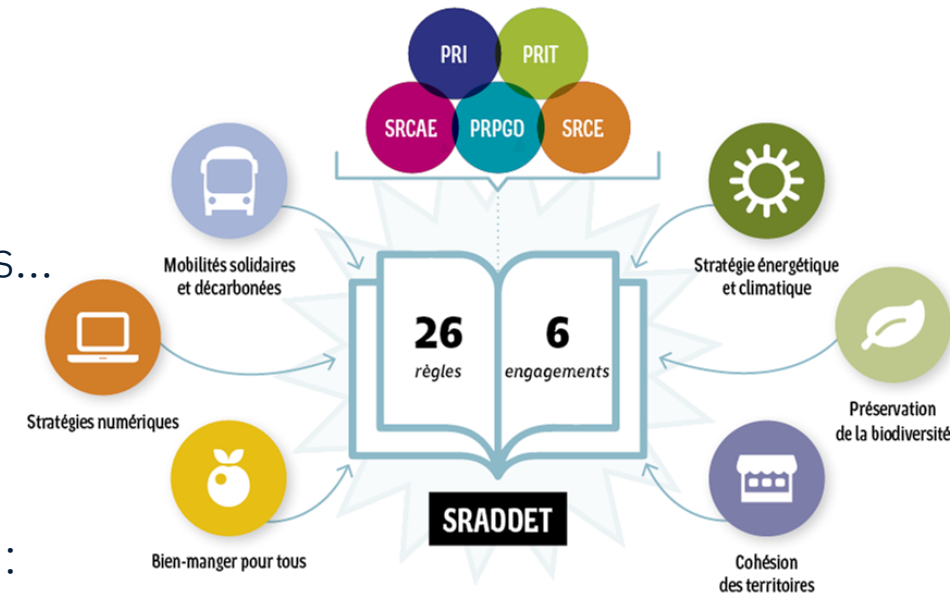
PRI
PRIT
SRCAE
PRPGD
SRCE

S...

Mobilités solidaires et décarbonées

Stratégie énergétique et climatique

26
règles

6
engagements

Stratégies numériques

Préservation de la biodiversité

Bien-manger pour tous

SRADDET

Cohésion des territoires

: